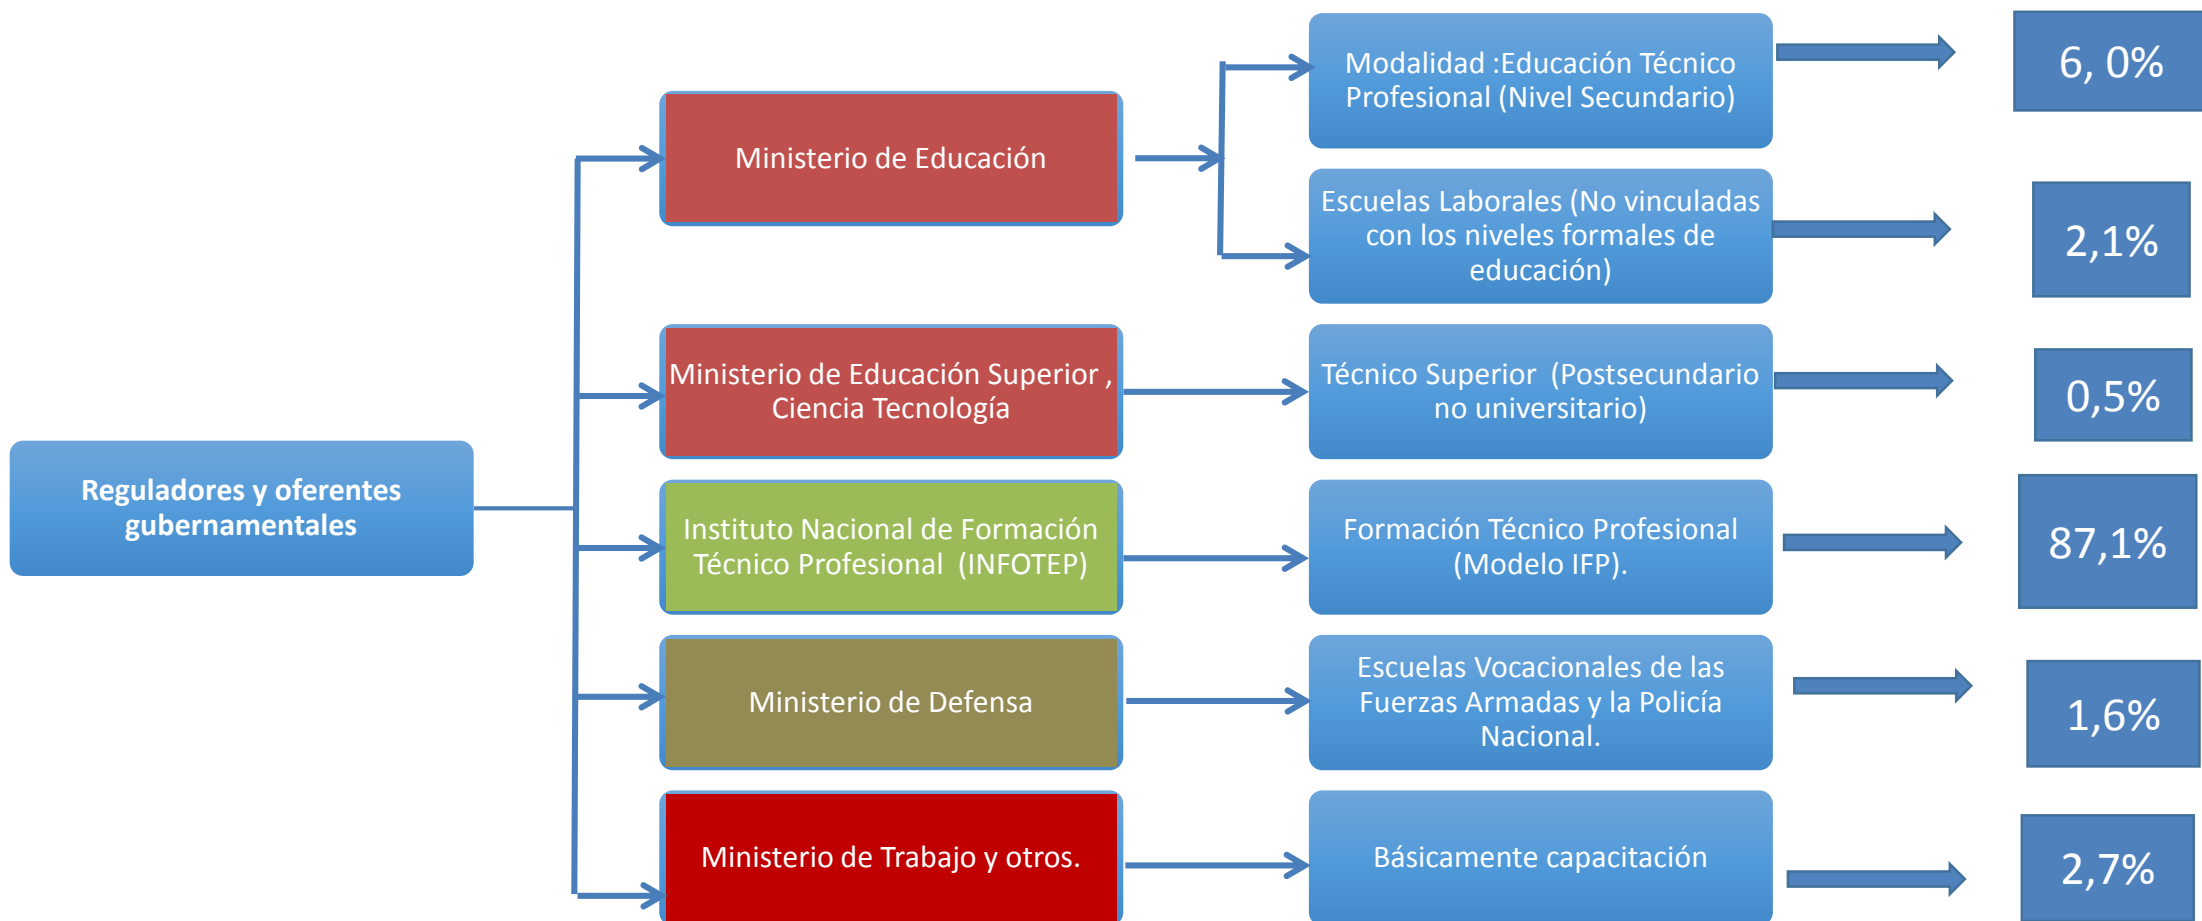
Reguladores y oferentes gubernamentales

Ministerio de Educación

Modalidad :Educación Técnico Profesional (Nivel Secundario)

6, 0%

Escuelas Laborales (No vinculadas con los niveles formales de educación)

2,1%

Ministerio de Educación Superior , Ciencia Tecnología

Técnico Superior (Postsecundario no universitario)

0,5%

Instituto Nacional de Formación Técnico Profesional (INFOTEP)

Formación Técnico Profesional (Modelo IFP).

87,1%

Ministerio de Defensa

Escuelas Vocacionales de las Fuerzas Armadas y la Policía Nacional.

1,6%

Ministerio de Trabajo y otros.

Básicamente capacitación

2,7%